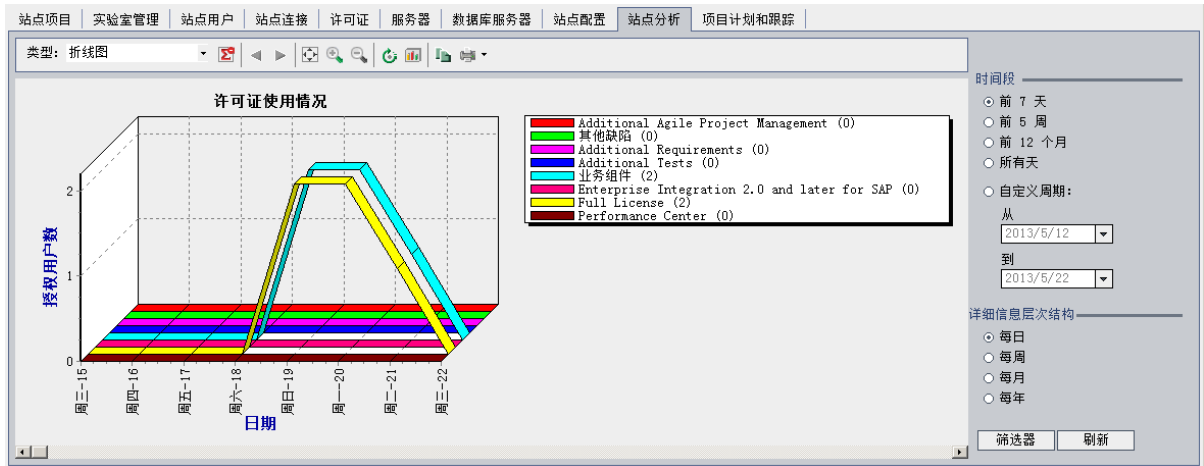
站点项目 | 实验室管理 | 站点用户 | 站点连接 | 许可证 | 服务器 | 数据库服务器 | 站点配置 | 站点分析 | 项目计划和跟踪

类型: 折线图

许可证使用情况

Additional Agile Project Management (0)
其他缺陷 (0)
Additional Requirements (0)
Additional Tests (0)
业务组件 (2)
Enterprise Integration 2.0 and later for SAP (0)
Full License (2)
Performance Center (0)

授权用户数

2
1
0

周三-15
周四-16
周五-17
周六-18
周日-19
周一-20
周二-21
周三-22

日期

时间段
前 7 天
前 5 周
前 12 个月
所有天
自定义周期:
从
2013/5/12
到
2013/5/22

详细信息层次结构
每日
每周
每月
每年

筛选器
刷新